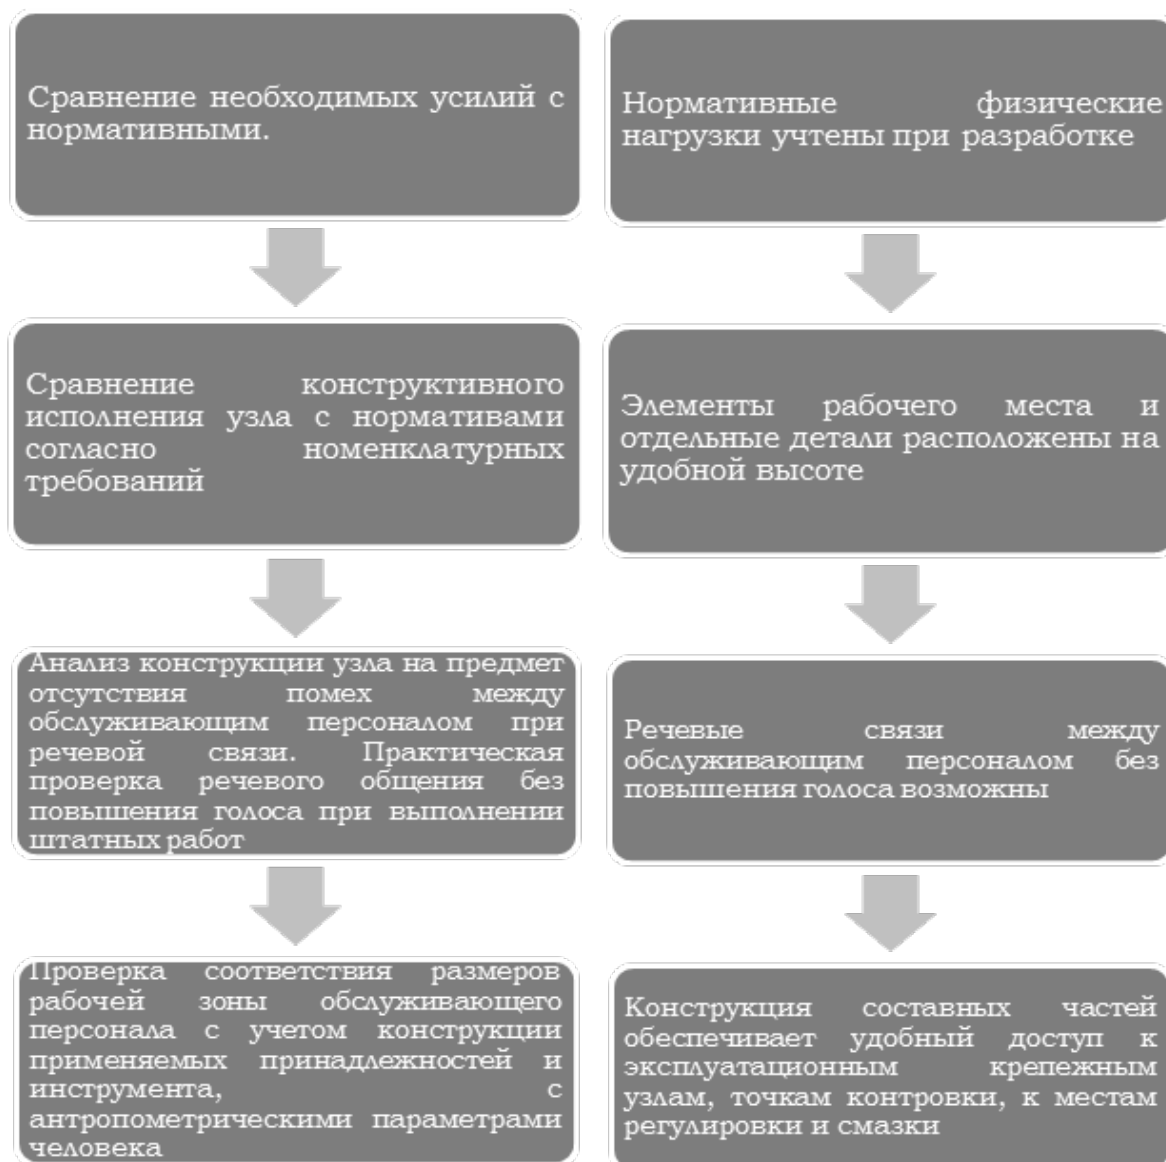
Сравнение необходимых усилий с нормативными.

Сравнение конструктивного исполнения узла с нормативами согласно номенклатурных требований

Анализ конструкции узла на предмет отсутствия помех между обслуживающим персоналом при речевой связи. Практическая проверка речевого общения без повышения голоса при выполнении штатных работ

Проверка соответствия размеров рабочей зоны обслуживающего персонала с учетом конструкции применяемых принадлежностей и инструмента, с антропометрическими параметрами человека

Нормативные физические нагрузки учтены при разработке

Элементы рабочего места и отдельные детали расположены на удобной высоте

Речевые связи между обслуживающим персоналом без повышения голоса возможны

Конструкция составных частей обеспечивает удобный доступ к эксплуатационным крепежным узлам, точкам контровки, к местам регулировки и смазки